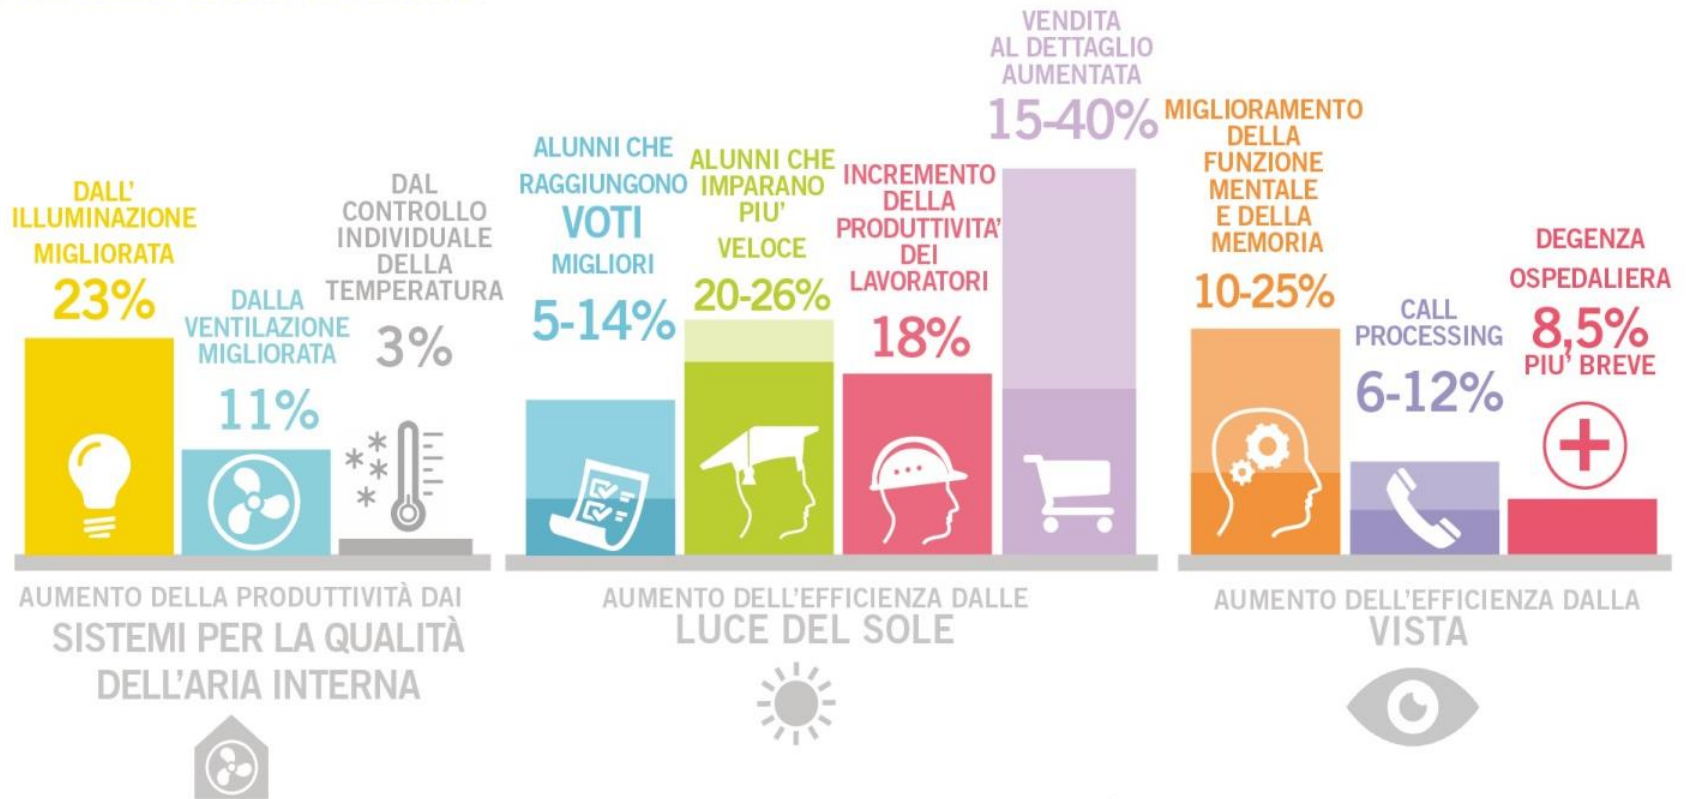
DALL' ILLUMINAZIONE MIGLIORATA
23%

DALLA VENTILAZIONE MIGLIORATA
11%

DAL CONTROLLO INDIVIDUALE DELLA TEMPERATURA
3%

AUMENTO DELLA PRODUTTIVITÀ DAI
SISTEMI PER LA QUALITÀ DELL'ARIA INTERNA

ALUNNI CHE RAGGIUNGONO VOTI MIGLIORI
5-14%

ALUNNI CHE IMPARANO PIU' VELOCE
20-26%

INCREMENTO DELLA PRODUTTIVITA' DEI LAVORATORI
18%

VENDITA AL DETTAGLIO AUMENTATA
15-40%

AUMENTO DELL'EFFICIENZA DALLE
LUCE DEL SOLE

MIGLIORAMENTO DELLA FUNZIONE MENTALE E DELLA MEMORIA
10-25%

CALL PROCESSING
6-12%

DEGENZA OSPEDALIERA
8,5%
PIU' BREVE

AUMENTO DELL'EFFICIENZA DALLA
VISTA